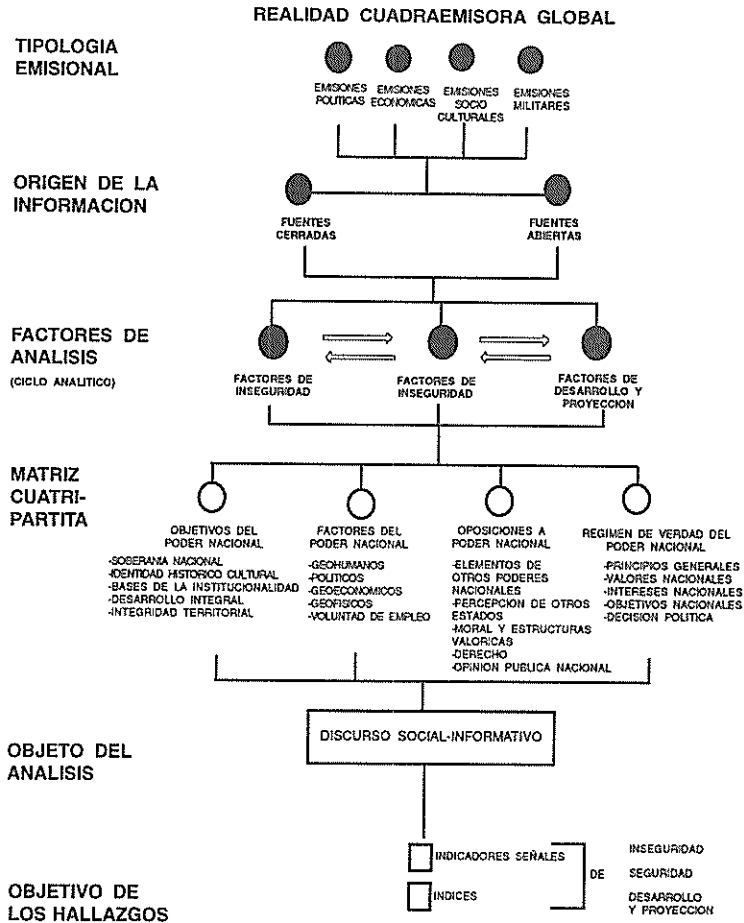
REALIDAD CUADRAEMISORA GLOBAL

TIPOLOGIA EMISIONAL

EMISIONES POLITICAS

EMISIONES ECONOMICAS

EMISIONES SOCIO CULTURALES

EMISIONES MILITARES

ORIGEN DE LA INFORMACION

FUENTES CERRADAS

FUENTES ABIERTAS

FACTORES DE ANALISIS

(CICLO ANALITICO)

FACTORES DE INSEGURIDAD

FACTORES DE INSEGURIDAD

FACTORES DE DESARROLLO Y PROYECCION

MATRIZ CUATRI-PARTITA

OBJETIVOS DEL PODER NACIONAL
-SOBERANIA NACIONAL
-IDENTIDAD HISTORICO CULTURAL
-BASES DE LA INSTITUCIONALIDAD
-DESARROLLO INTEGRAL
-INTEGRIDAD TERRITORIAL

FACTORES DEL PODER NACIONAL
-GEOHUMANOS
-POLITICOS
-GEOECONOMICOS
-GEOFISICOS
-VOLUNTAD DE EMPLEO

OPOSICIONES A PODER NACIONAL
-ELEMENTOS DE OTROS PODERES NACIONALES
-PERCEPCION DE OTROS ESTADOS
-MORAL Y ESTRUCTURAS VALORICAS
-DERECHO
-OPINION PUBLICA NACIONAL

REGIMEN DE VERDAD DEL PODER NACIONAL
-PRINCIPIOS GENERALES
-VALORES NACIONALES
-INTERESES NACIONALES
-OBJETIVOS NACIONALES
-DECISION POLITICA

OBJETO DEL ANALISIS

DISCURSO SOCIAL-INFORMATIVO

OBJETIVO DE LOS HALLAZGOS

INDICADORES SEÑALES

INDICES

DE

INSEGURIDAD

SEGURIDAD

DESARROLLO Y PROYECCION